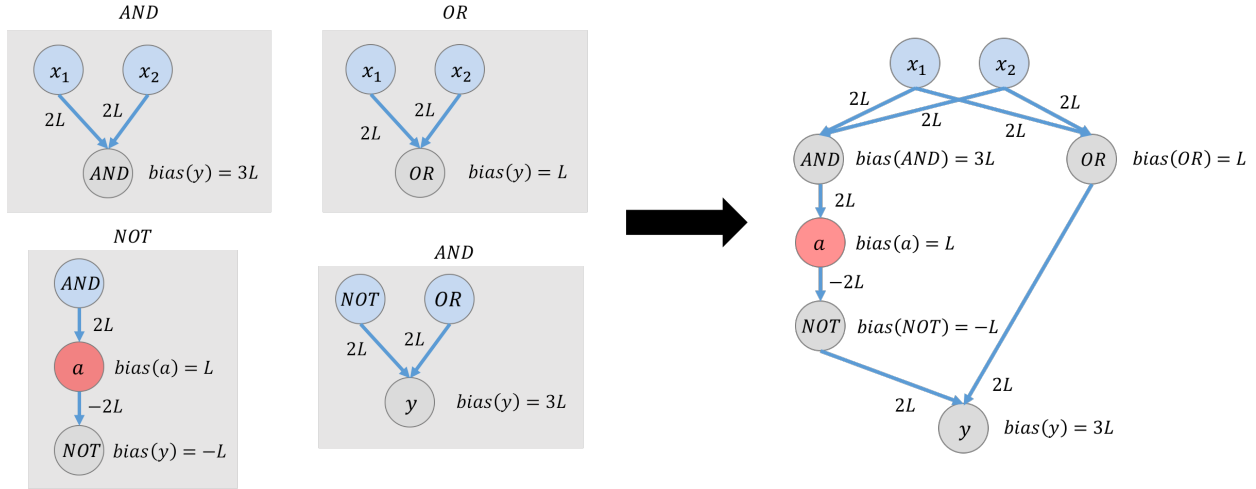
$AND$

$x_1$ $x_2$

$2L$ $2L$

$AND$ $bias(y) = 3L$

$OR$

$x_1$ $x_2$

$2L$ $2L$

$OR$ $bias(y) = L$

$NOT$

$AND$

$2L$

$a$ $bias(a) = L$

$-2L$

$NOT$ $bias(y) = -L$

$AND$

$NOT$ $OR$

$2L$ $2L$

$y$ $bias(y) = 3L$

$x_1$ $x_2$

$2L$ $2L$ $2L$ $2L$

$AND$ $bias(AND) = 3L$

$OR$ $bias(OR) = L$

$2L$

$a$ $bias(a) = L$

$-2L$

$NOT$ $bias(NOT) = -L$

$2L$ $2L$

$y$ $bias(y) = 3L$